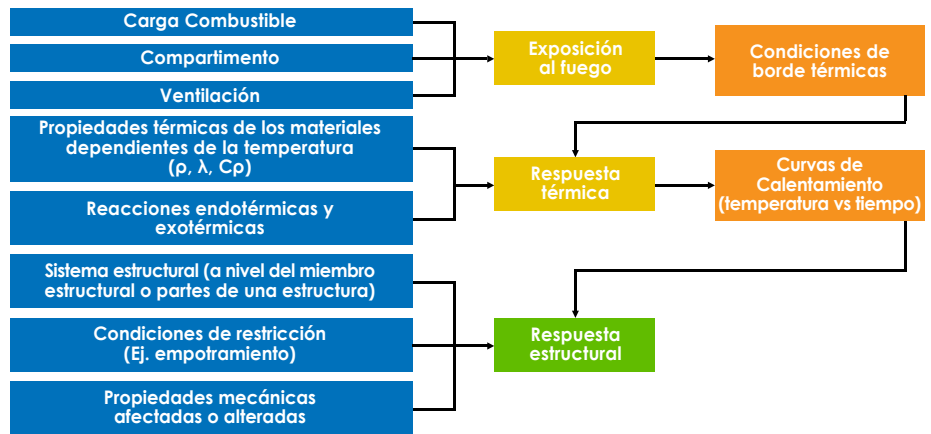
Carga Combustible

Compartimento

Ventilación

Exposición al fuego

Condiciones de borde térmicas

Propiedades térmicas de los materiales dependientes de la temperatura (ρ, λ, Cρ)

Reacciones endotérmicas y exotérmicas

Respuesta térmica

Curvas de Calentamiento (temperatura vs tiempo)

Sistema estructural (a nivel del miembro estructural o partes de una estructura)

Condiciones de restricción (Ej. empotramiento)

Propiedades mecánicas afectadas o alteradas

Respuesta estructural